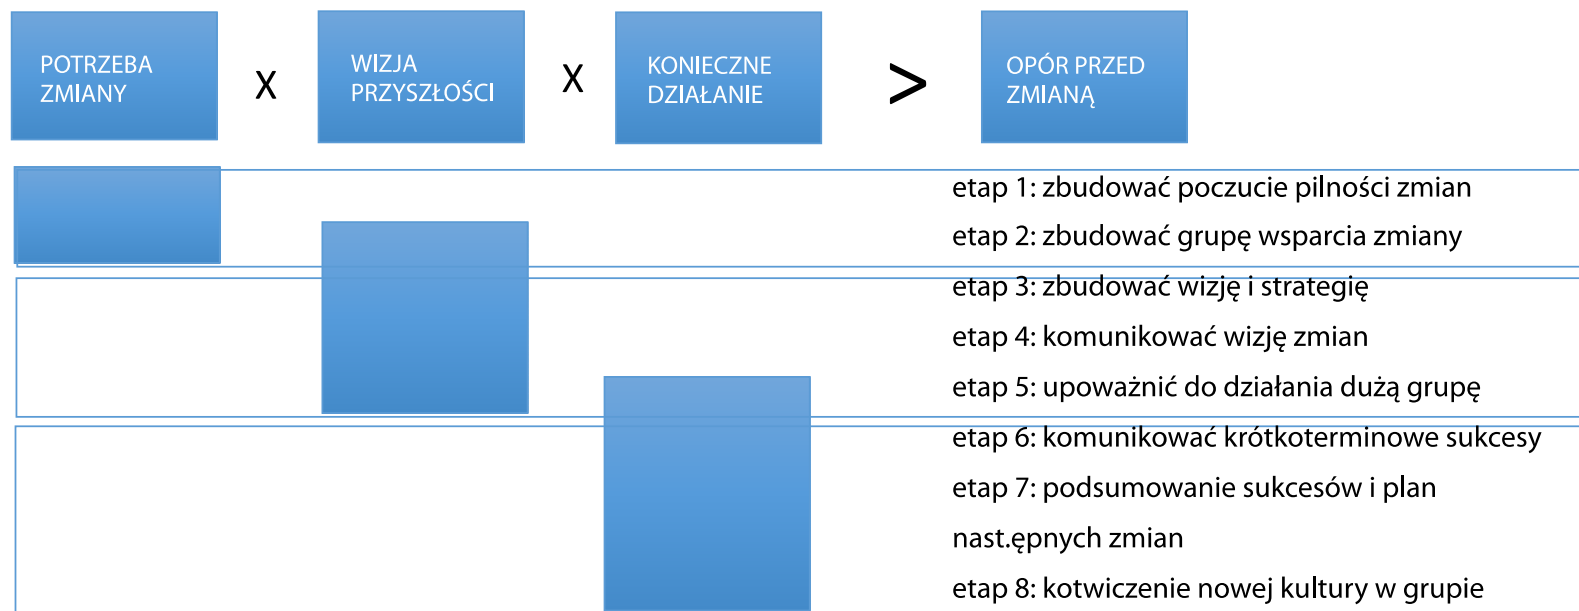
POTRZEBA ZMIANY

X

WIZJA PRZYSZŁOŚCI

X

KONIECZNE DZIAŁANIE

>

OPÓR PRZED ZMIANĄ

etap 1: zbudować poczucie pilności zmian

etap 2: zbudować grupę wsparcia zmiany

etap 3: zbudować wizję i strategię

etap 4: komunikować wizję zmian

etap 5: upoważnić do działania dużą grupę

etap 6: komunikować krótkoterminowe sukcesy

etap 7: podsumowanie sukcesów i plan

nast.ępnych zmian

etap 8: kotwiczenie nowej kultury w grupie